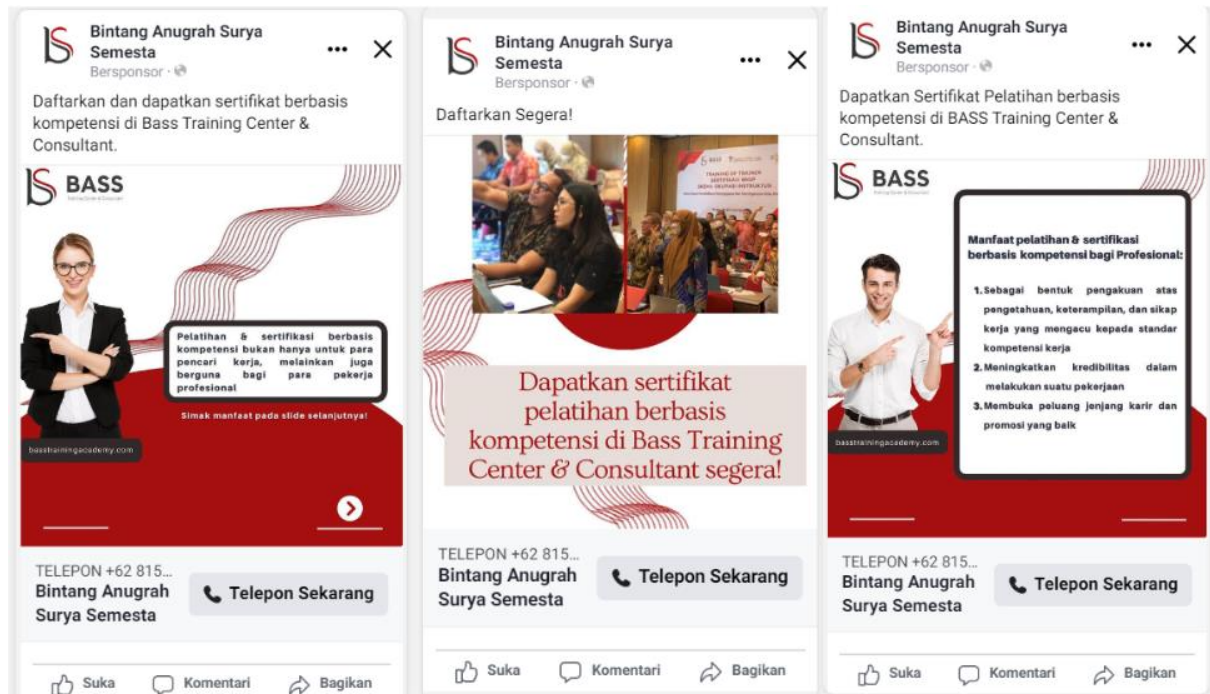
Bintang Anugrah Surya Semesta
Bersponsor ·

Daftarkan dan dapatkan sertifikat berbasis kompetensi di Bass Training Center & Consultant.

BASS

Pelatihan & sertifikasi berbasis kompetensi bukan hanya untuk para pencari kerja, melainkan juga berguna bagi para pekerja profesional

Simak manfaat pada slide selanjutnya!

basstrainingacademy.com

TELEPON +62 815...
Bintang Anugrah Surya Semesta

Telepon Sekarang

Suka Komentari Bagikan

Bintang Anugrah Surya Semesta
Bersponsor ·

Daftarkan Segera!

Dapatkan sertifikat pelatihan berbasis kompetensi di Bass Training Center & Consultant segera!

TELEPON +62 815...
Bintang Anugrah Surya Semesta

Telepon Sekarang

Suka Komentari Bagikan

Bintang Anugrah Surya Semesta
Bersponsor ·

Dapatkan Sertifikat Pelatihan berbasis kompetensi di BASS Training Center & Consultant.

BASS

Manfaat pelatihan & sertifikasi berbasis kompetensi bagi Profesional:

1. Sebagai bentuk pengakuan atas pengetahuan, keterampilan, dan sikap kerja yang mengacu kepada standar kompetensi kerja
2. Meningkatkan kredibilitas dalam melakukan suatu pekerjaan
3. Membuka peluang jenjang karir dan promosi yang baik

basstrainingacademy.com

TELEPON +62 815...
Bintang Anugrah Surya Semesta

Telepon Sekarang

Suka Komentari Bagikan